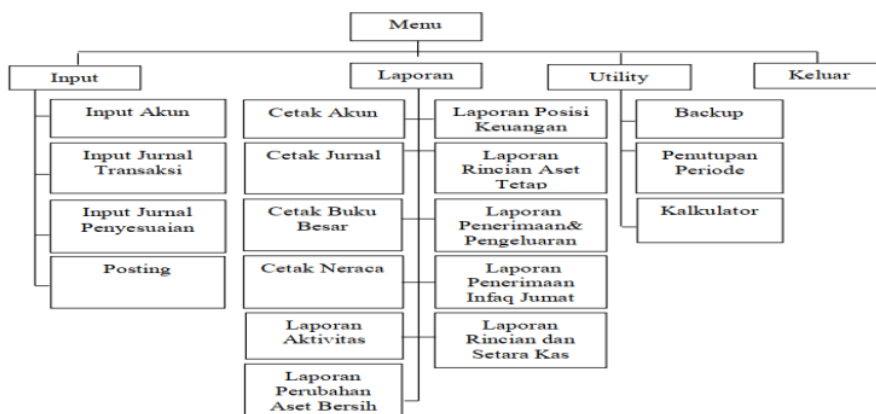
Menu

Input

Input Akun

Input Jurnal Transaksi

Input Jurnal Penyesuaian

Posting

Laporan

Cetak Akun

Cetak Jurnal

Cetak Buku Besar

Cetak Neraca

Laporan Aktivitas

Laporan Perubahan Aset Bersih

Laporan Posisi Keuangan

Laporan Rincian Aset Tetap

Laporan Penerimaan& Pengeluaran

Laporan Penerimaan Infaq Jumat

Laporan Rincian dan Setara Kas

Utility

Backup

Penutupan Periode

Kalkulator

Keluar